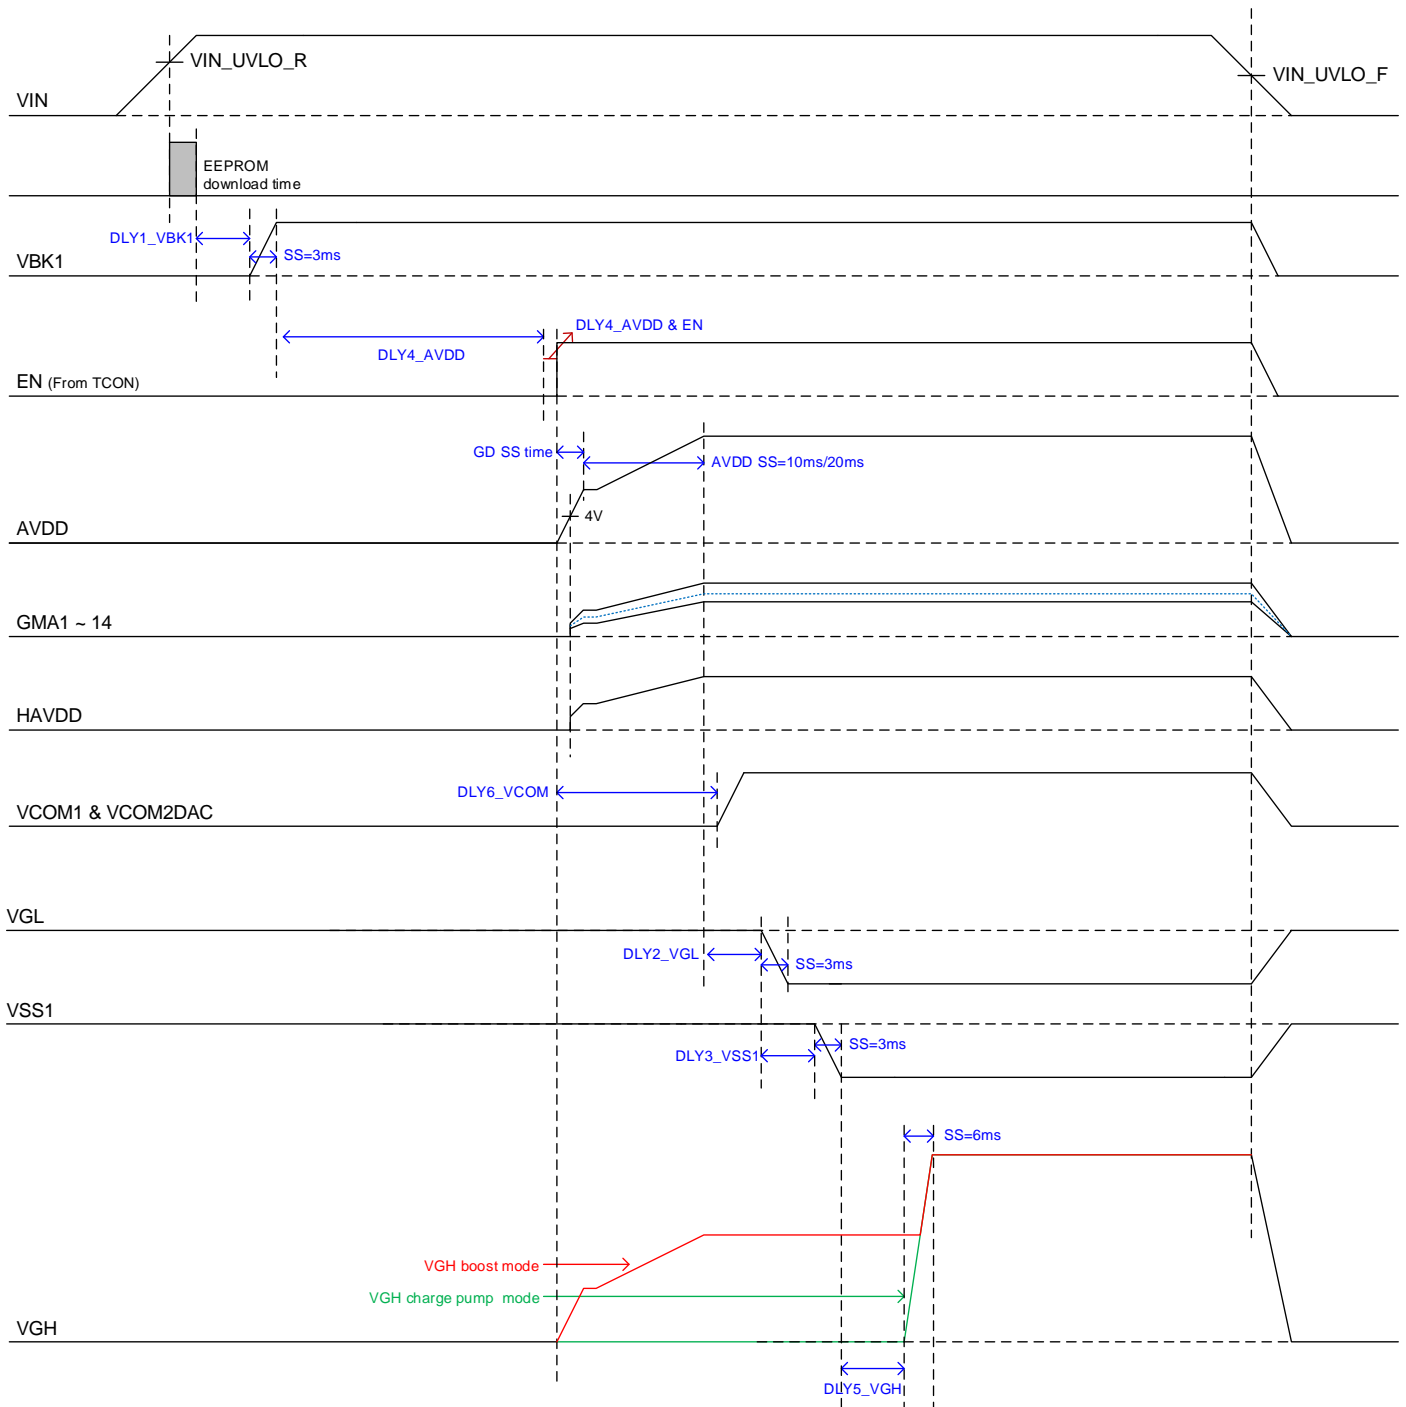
VIN_UVLO_R

VIN_UVLO_F

VIN

EEPROM download time

DLY1_VBK1

SS=3ms

VBK1

DLY4_AVDD & EN

DLY4_AVDD

EN (From TCON)

GD SS time

AVDD SS=10ms/20ms

4V

AVDD

GMA1 ~ 14

HAVDD

DLY6_VCOM

VCOM1 & VCOM2DAC

VGL

DLY2_VGL

SS=3ms

VSS1

DLY3_VSS1

SS=3ms

SS=6ms

VGH boost mode

VGH charge pump mode

VGH

DLY5_VGH